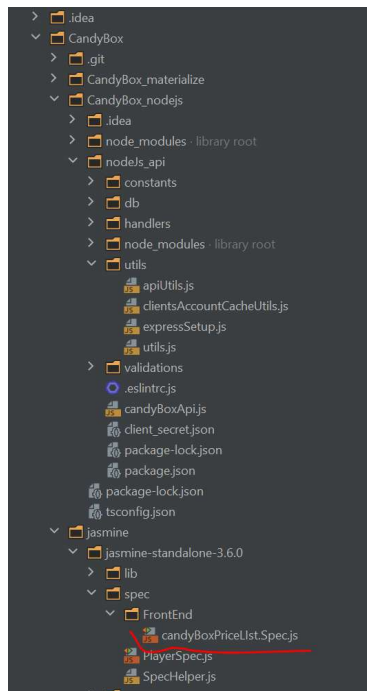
.idea
CandyBox
.git
CandyBox_materialize
CandyBox_nodejs
.idea
node_modules library root
nodeJs_api
constants
db
handlers
node_modules library root
utils
apiUtils.js
clientsAccountCacheUtils.js
expressSetup.js
utils.js
validations
.eslintrc.js
candyBoxApi.js
client_secret.json
package-lock.json
package.json
package-lock.json
tsconfig.json
jasmine
jasmine-standalone-3.6.0
lib
spec
FrontEnd
candyBoxPriceList.Spec.js
PlayerSpec.js
SpecHelper.js